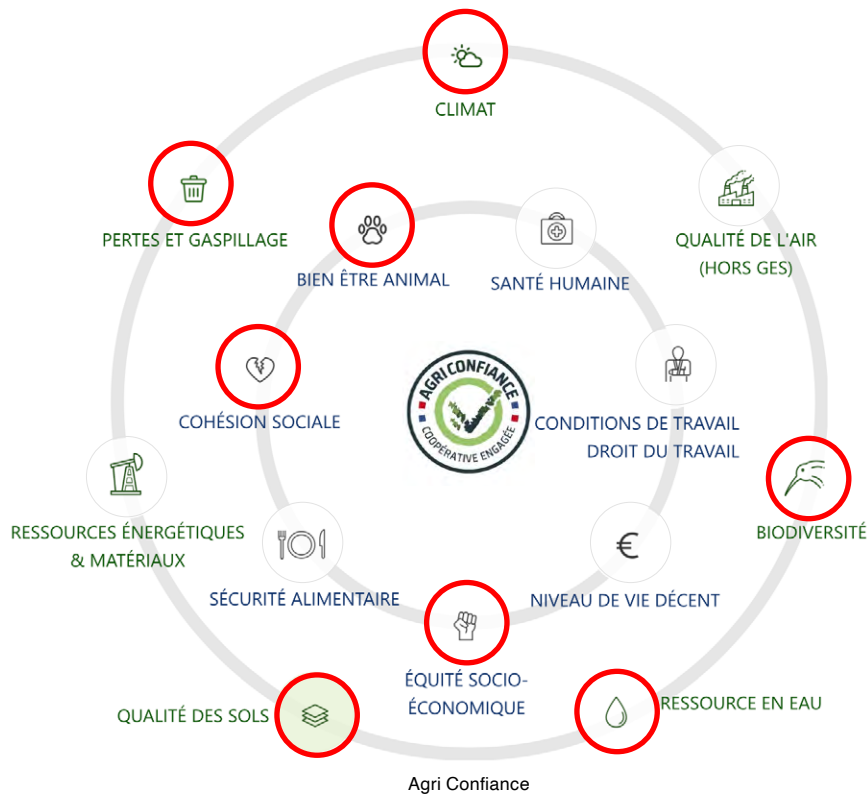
CLIMAT

PERTES ET GASPILLAGE

QUALITÉ DE L'AIR (HORS GES)

BIEN ÊTRE ANIMAL

SANTÉ HUMAINE

COHÉSION SOCIALE

AGRI CONFIANCE
COOPÉRATIVE ENGAGÉE

CONDITIONS DE TRAVAIL DROIT DU TRAVAIL

BIODIVERSITÉ

RESSOURCES ÉNERGÉTIQUES & MATÉRIAUX

SÉCURITÉ ALIMENTAIRE

€

NIVEAU DE VIE DÉCENT

ÉQUITÉ SOCIO-ÉCONOMIQUE

QUALITÉ DES SOLS

RESSOURCE EN EAU

Agri Confiance